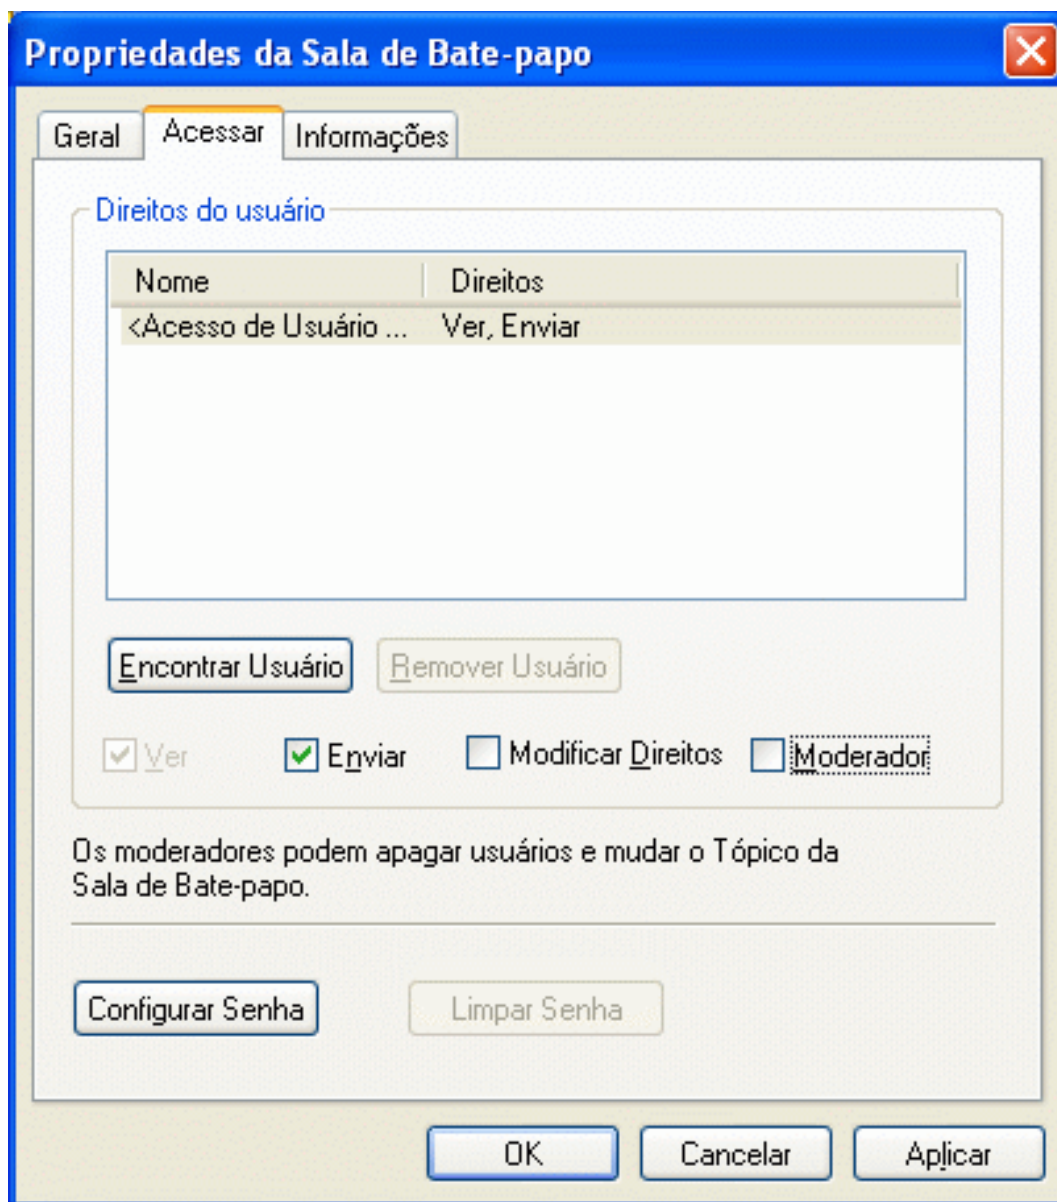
Propriedades da Sala de Bate-papo

Geral | Acessar | Informações

Direitos do usuário

| Nome | Direitos |
|---|---|
| <Acesso de Usuário ... | Ver, Enviar |

Encontrar Usuário | Remover Usuário

Ver | Enviar | Modificar Direitos | Moderador

Os moderadores podem apagar usuários e mudar o Tópico da Sala de Bate-papo.

Configurar Senha | Limpar Senha

OK | Cancelar | Aplicar